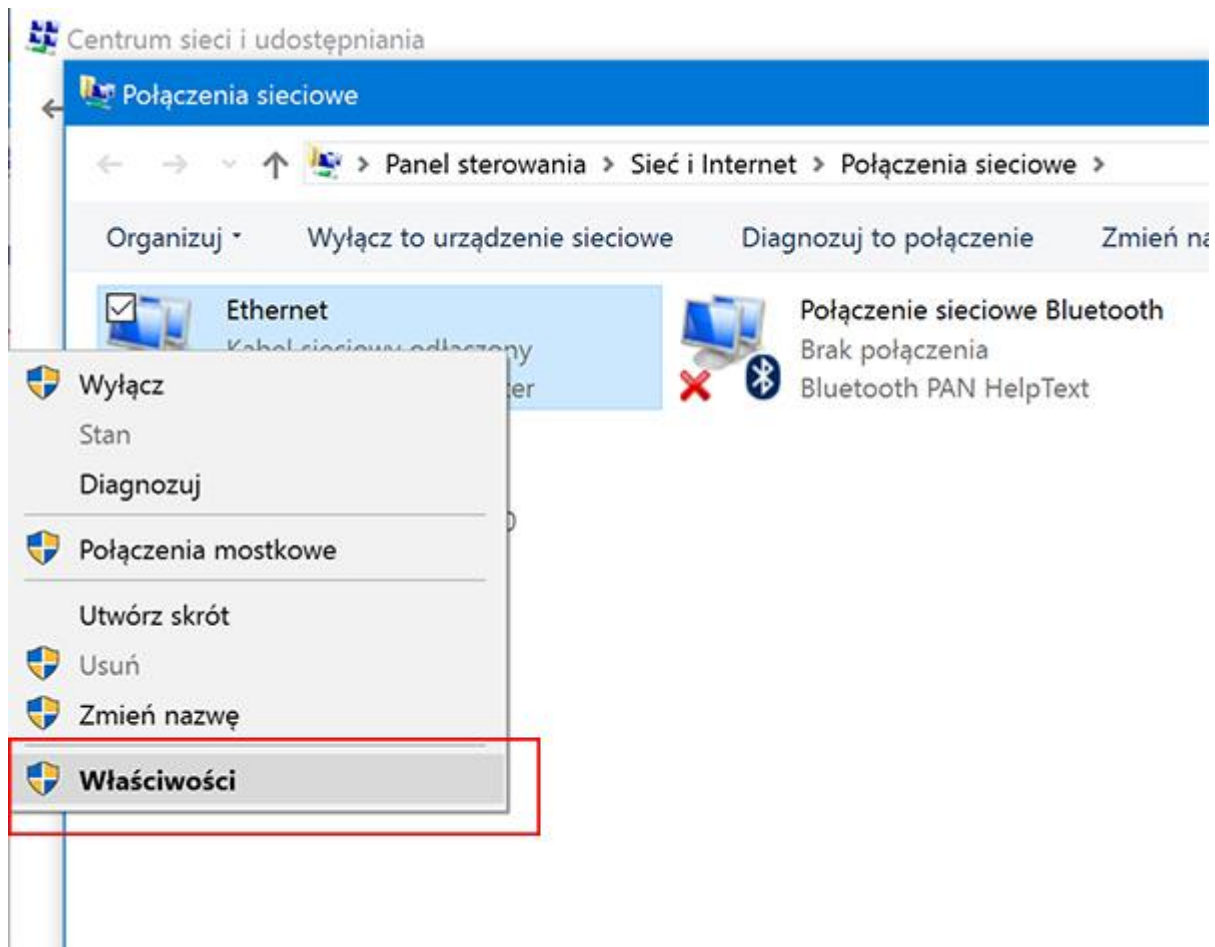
Centrum sieci i udostępniania

Połączenia sieciowe

> Panel sterowania > Sieć i Internet > Połączenia sieciowe >

Organizuj ▾ Wyłącz to urządzenie sieciowe Diagnozuj to połączenie Zmień na

Ethernet
Kabel sieciowy odłączony
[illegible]ter

Połączenie sieciowe Bluetooth
Brak połączenia
Bluetooth PAN HelpText

Wyłącz
Stan
Diagnozuj
Połączenia mostkowe
Utwórz skrót
Usuń
Zmień nazwę
Właściwości